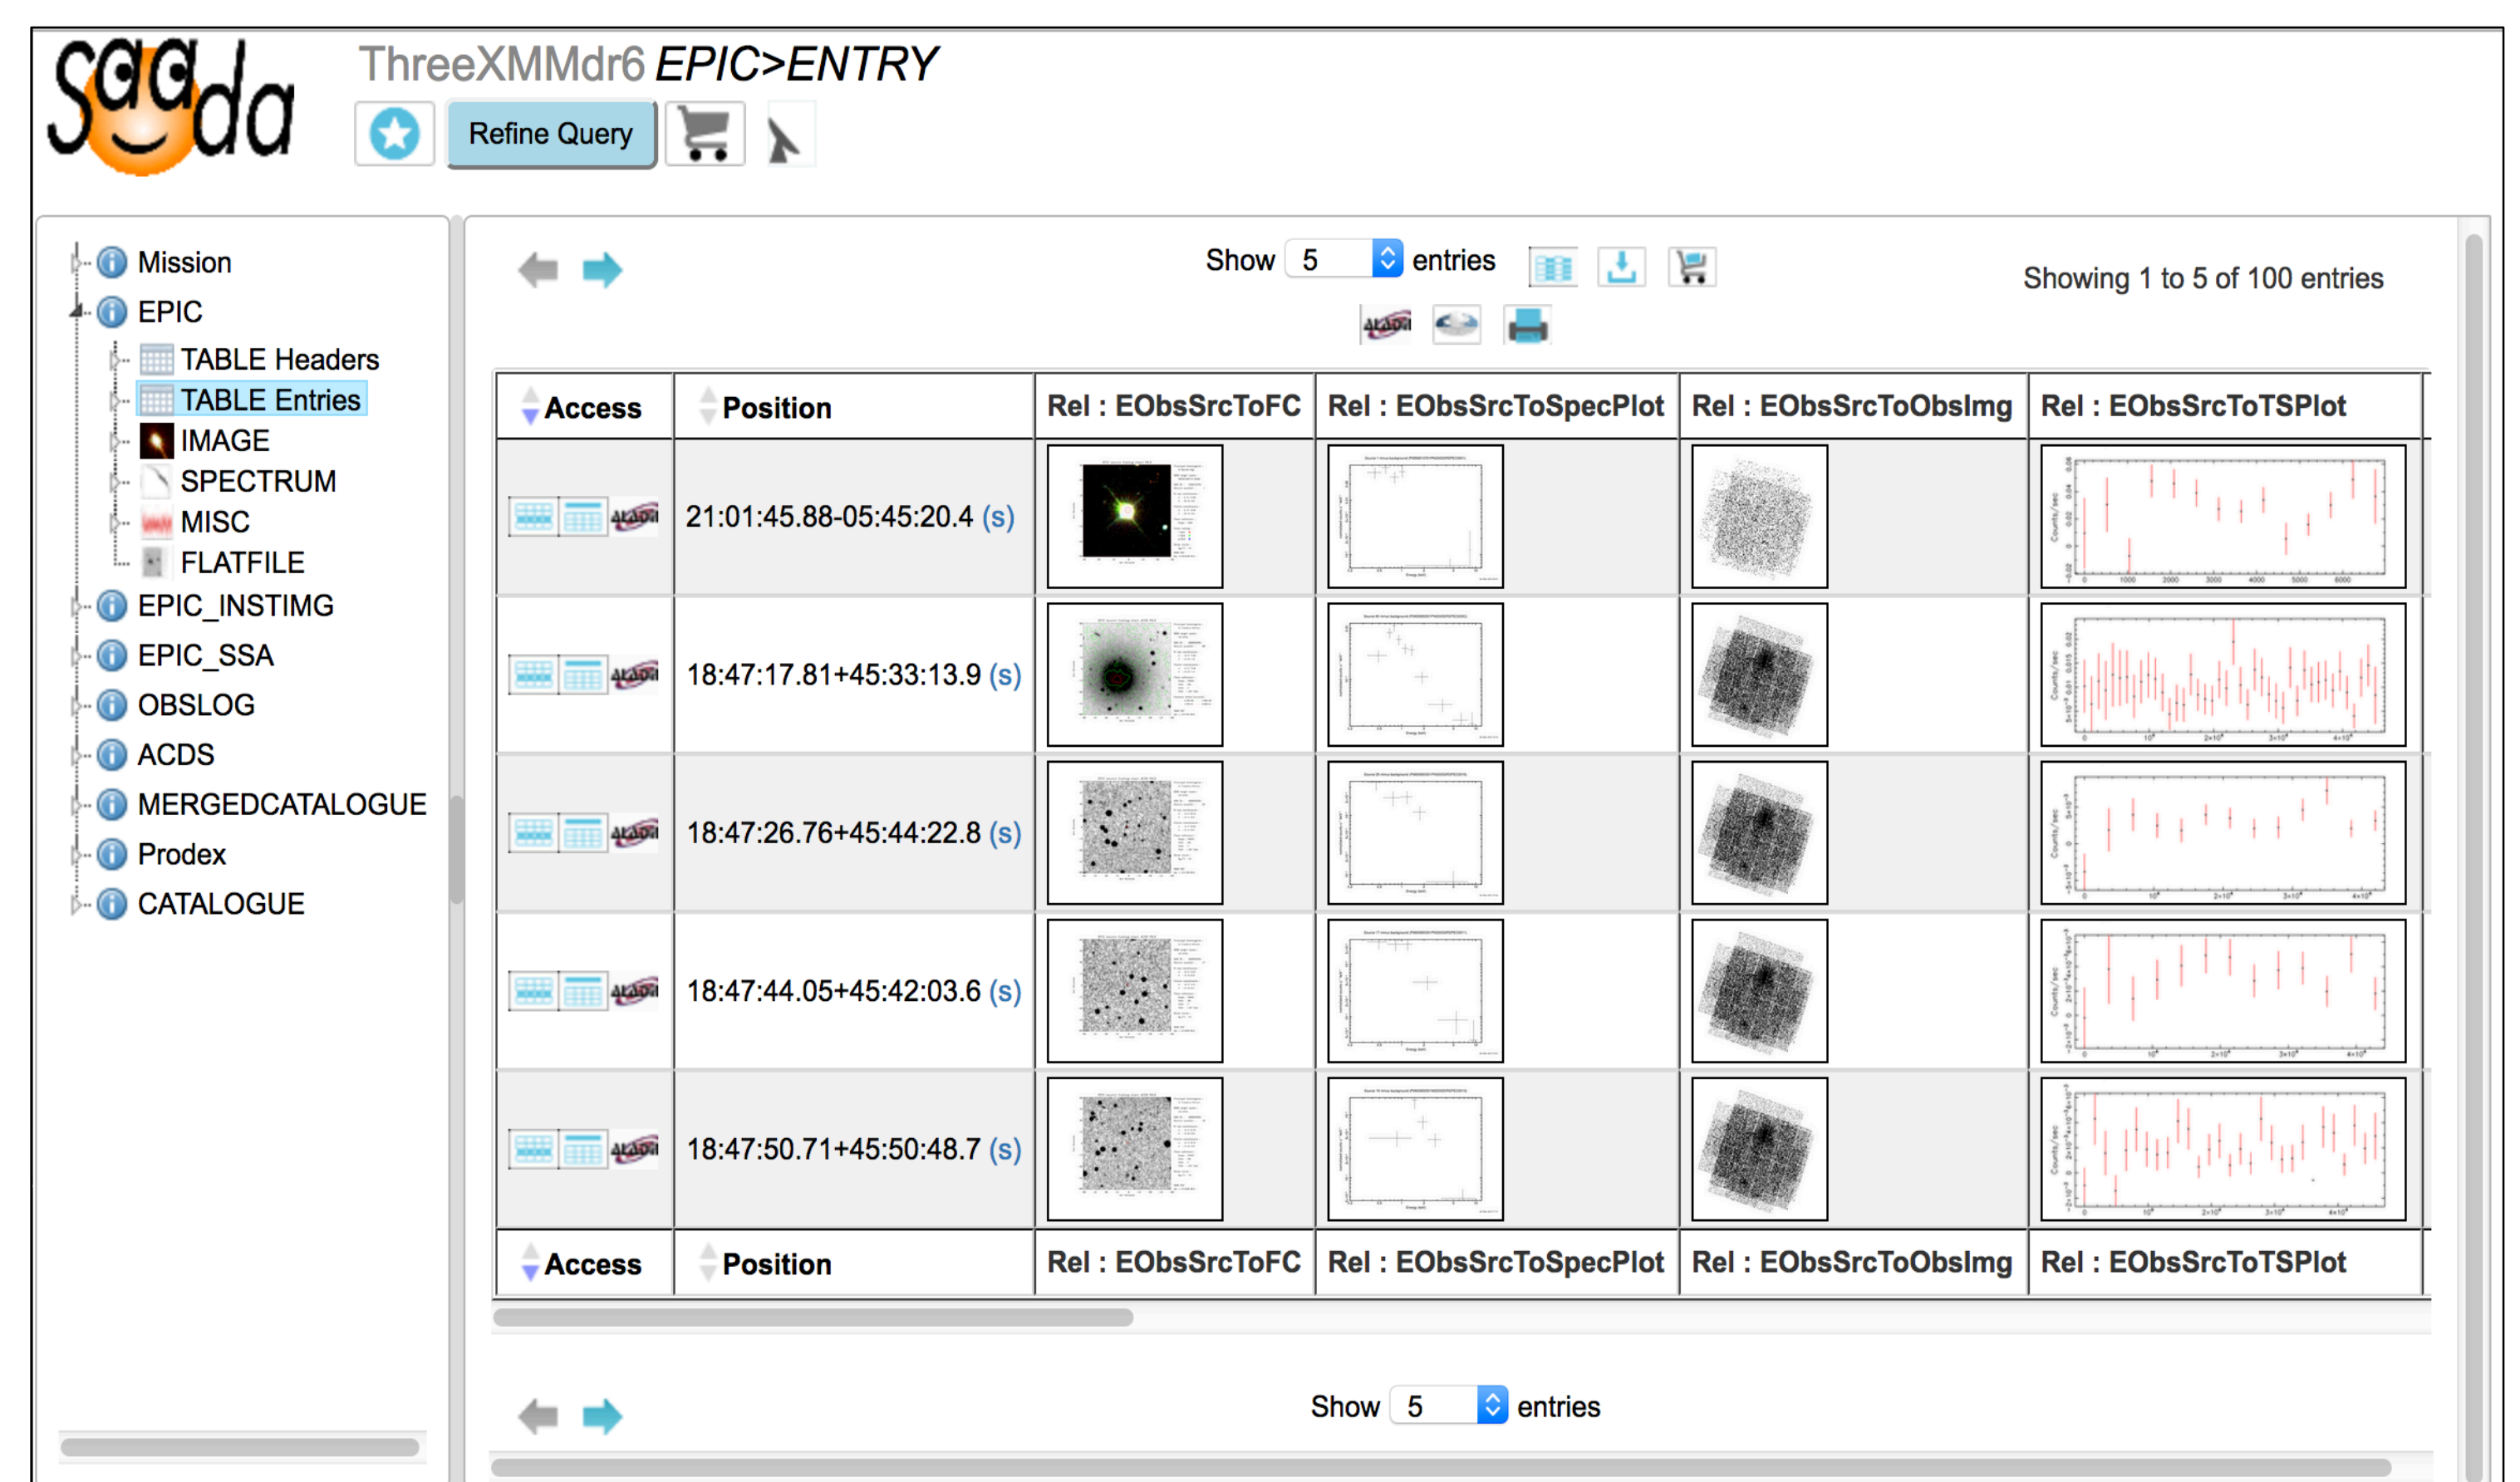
saada

ThreeXMMdr6 EPIC>ENTRY

Refine Query

Mission
EPIC
TABLE Headers
TABLE Entries
IMAGE
SPECTRUM
MISC
FLATFILE
EPIC_INSTIMG
EPIC_SSA
OBSLOG
ACDS
MERGEDCATALOGUE
Prodex
CATALOGUE

Show 5 entries

Showing 1 to 5 of 100 entries

| Access | Position | Rel : EObsSrcToFC | Rel : EObsSrcToSpecPlot | Rel : EObsSrcToObsImg | Rel : EObsSrcToTSPlot |
|---|---|---|---|---|---|
| | 21:01:45.88-05:45:20.4 (s) | | | | |
| | 18:47:17.81+45:33:13.9 (s) | | | | |
| | 18:47:26.76+45:44:22.8 (s) | | | | |
| | 18:47:44.05+45:42:03.6 (s) | | | | |
| | 18:47:50.71+45:50:48.7 (s) | | | | |
| Access | Position | Rel : EObsSrcToFC | Rel : EObsSrcToSpecPlot | Rel : EObsSrcToObsImg | Rel : EObsSrcToTSPlot |

Show 5 entries